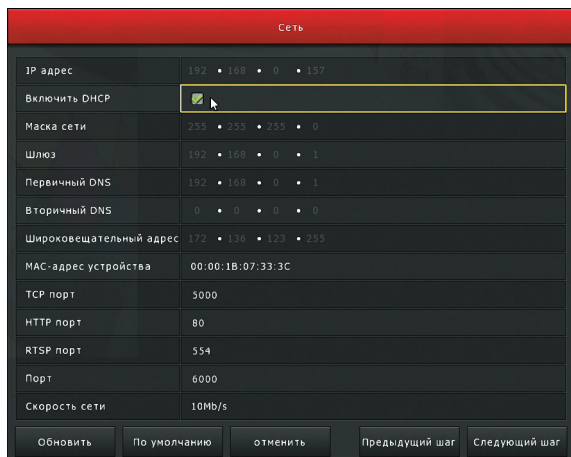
Сеть

| | |
|---|---|
| IP адрес | 192 • 168 • 0 • 157 |
| Включить DHCP | |
| Маска сети | 255 • 255 • 255 • 0 |
| Шлюз | 192 • 168 • 0 • 1 |
| Первичный DNS | 192 • 168 • 0 • 1 |
| Вторичный DNS | 0 • 0 • 0 • 0 |
| Широковещательный адрес | 172 • 136 • 123 • 255 |
| MAC-адрес устройства | 00:00:1B:07:33:3C |
| TCP порт | 5000 |
| HTTP порт | 80 |
| RTSP порт | 554 |
| Порт | 6000 |
| Скорость сети | 10Mb/s |

Обновить По умолчанию отменить Предыдущий шаг Следующий шаг